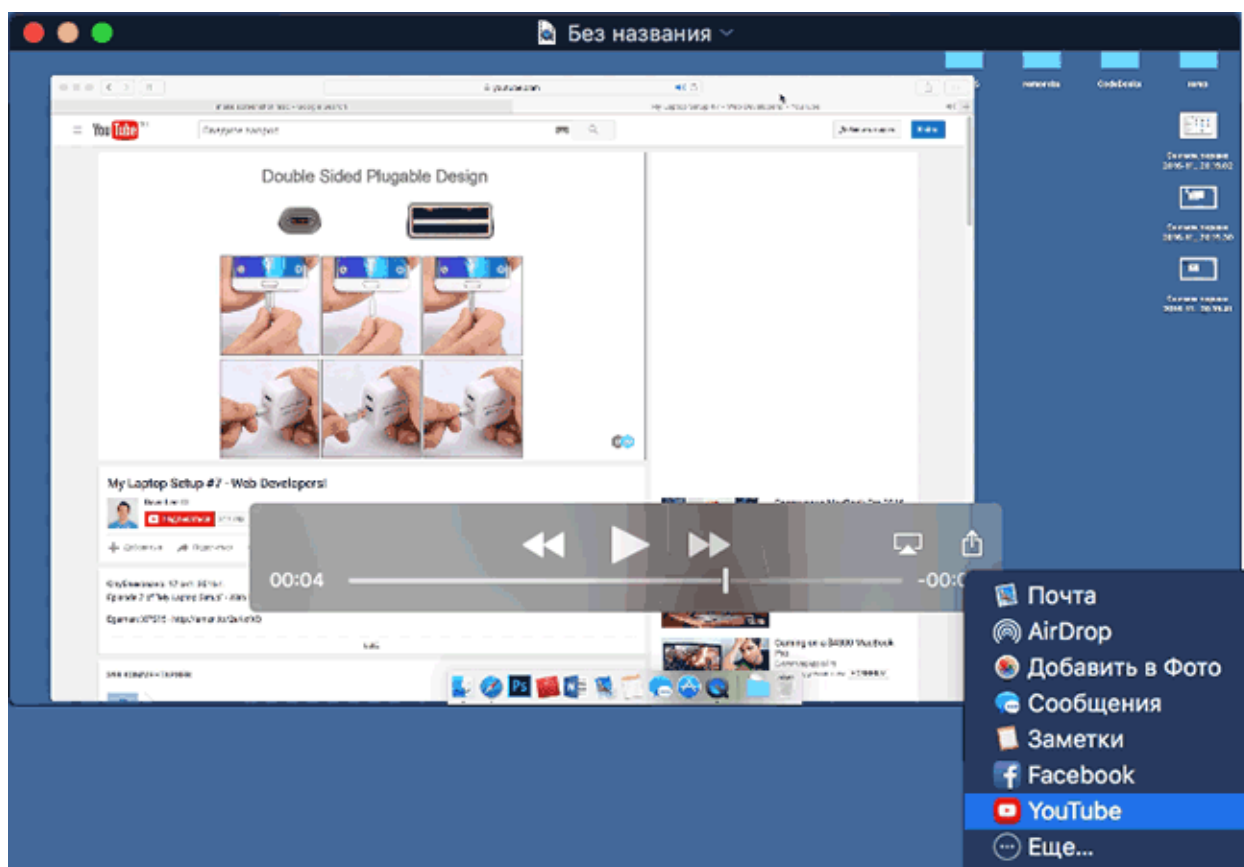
Без названия

youtube.com

YouTube

Double Sided Plugable Design

My Laptop Setup #7 - Web Developers!

Подписаться

00:04

-00:0

Почта
AirDrop
Добавить в Фото
Сообщения
Заметки
Facebook
YouTube
Еще...

CodeDesks

Coming on a $4000 Macbook Pro